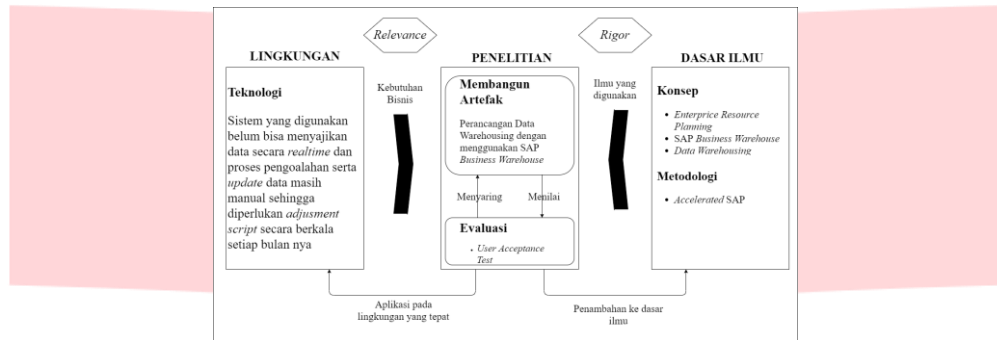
Relevance

Rigor

LINGKUNGAN

PENELITIAN

DASAR ILMU

Teknologi

Sistem yang digunakan belum bisa menyajikan data secara *realtime* dan proses pengoalahan serta *update* data masih manual sehingga diperlukan *adjusment script* secara berkala setiap bulan nya

Kebutuhan Bisnis

Membangun Artefak

Perancangan Data Warehousing dengan menggunakan SAP *Business Warehouse*

Menyaring

Menilai

Evaluasi

- *User Acceptance Test*

Ilmu yang digunakan

Konsep

- *Enterprice Resource Planning*
- SAP *Business Warehouse*
- *Data Warehousing*

Metodologi

- *Accelerated* SAP

Aplikasi pada lingkungan yang tepat

Penambahan ke dasar ilmu